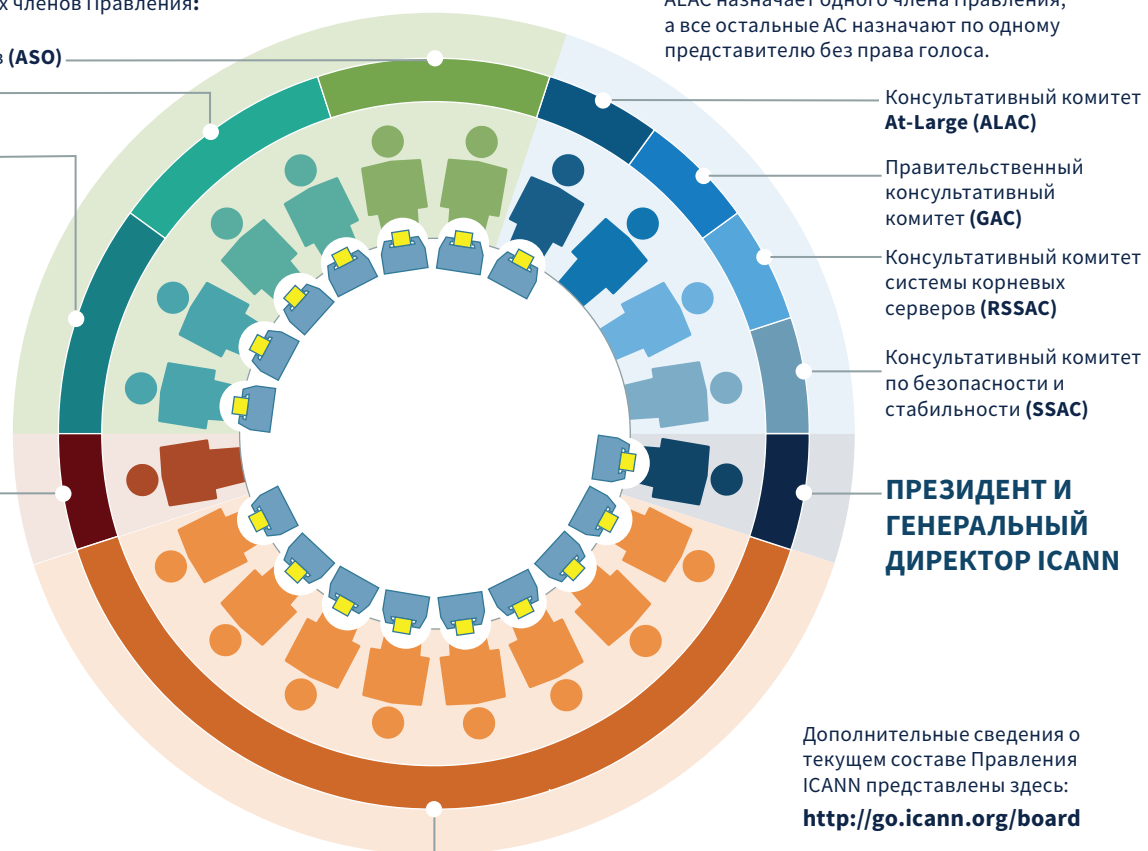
х членов Правления:

в (ASO)

ALAC назначает одного члена Правления, а все остальные АС назначают по одному представителю без права голоса.

Консультативный комитет At-Large (ALAC)

Правительственный консультативный комитет (GAC)

Консультативный комитет системы корневых серверов (RSSAC)

Консультативный комитет по безопасности и стабильности (SSAC)

ПРЕЗИДЕНТ И ГЕНЕРАЛЬНЫЙ ДИРЕКТОР ICANN

Дополнительные сведения о текущем составе Правления ICANN представлены здесь:

http://go.icann.org/board